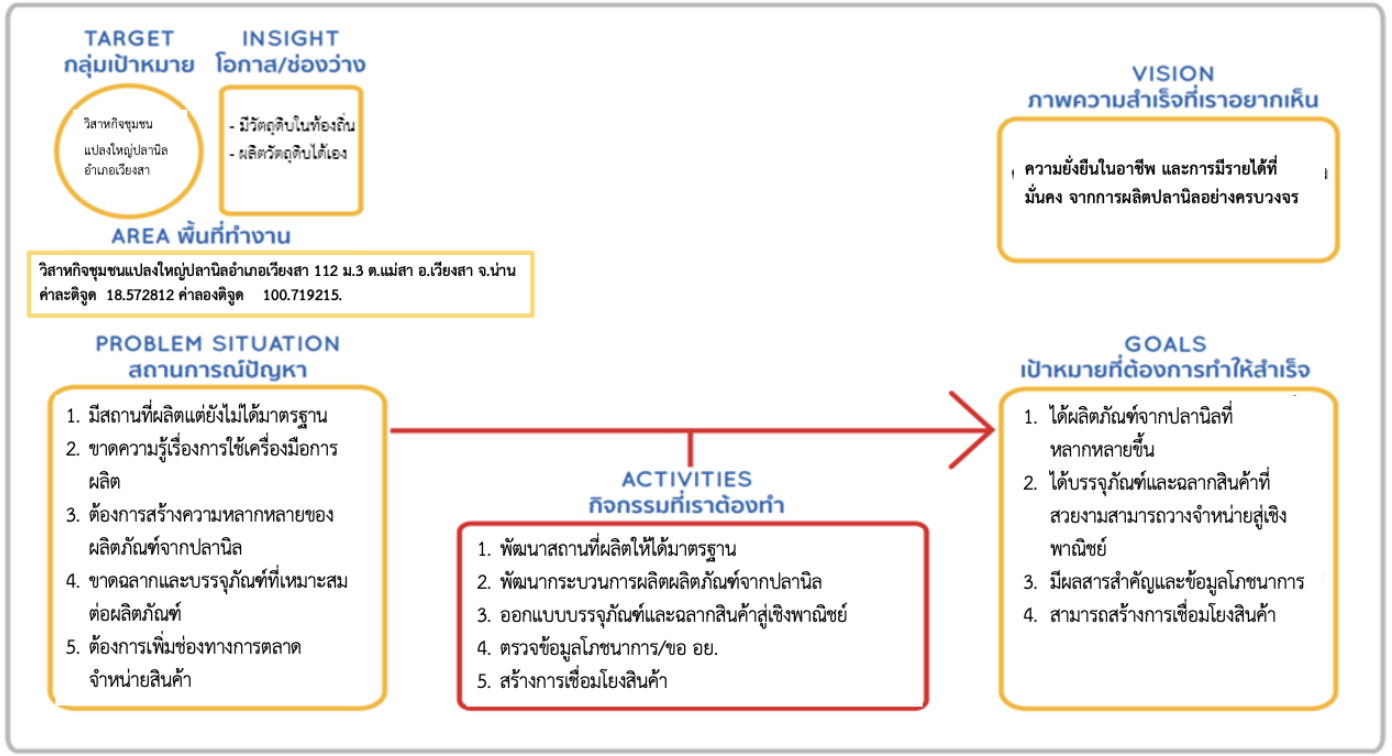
TARGET
กลุ่มเป้าหมาย

วิสาหกิจชุมชนแปลงใหญ่ปลานิลอำเภอเวียงสา

INSIGHT
โอกาส/ช่องว่าง

- มีวัตถุดิบในท้องถิ่น
- ผลิตวัตถุดิบได้เอง

AREA พื้นที่ทำงาน

วิสาหกิจชุมชนแปลงใหญ่ปลานิลอำเภอเวียงสา 112 ม.3 ต.แม่สา อ.เวียงสา จ.น่าน ค่าละติจูด 18.572812 ค่าลองติจูด 100.719215.

VISION
ภาพความสำเร็จที่เราอยากเห็น

ความยั่งยืนในอาชีพ และการมีรายได้ที่มั่นคง จากการผลิตปลานิลอย่างครบวงจร

PROBLEM SITUATION
สถานการณ์ปัญหา

1. มีสถานที่ผลิตแต่ยังไม่ได้มาตรฐาน
2. ขาดความรู้เรื่องการใช้เครื่องมือการผลิต
3. ต้องการสร้างความหลากหลายของผลิตภัณฑ์จากปลานิล
4. ขาดฉลากและบรรจุภัณฑ์ที่เหมาะสมต่อผลิตภัณฑ์
5. ต้องการเพิ่มช่องทางการตลาดจำหน่ายสินค้า

ACTIVITIES
กิจกรรมที่เราต้องทำ

1. พัฒนาสถานที่ผลิตให้ได้มาตรฐาน
2. พัฒนากระบวนการผลิตผลิตภัณฑ์จากปลานิล
3. ออกแบบบรรจุภัณฑ์และฉลากสินค้าสู่เชิงพาณิชย์
4. ตรวจข้อมูลโภชนาการ/ขอ อย.
5. สร้างการเชื่อมโยงสินค้า

GOALS
เป้าหมายที่ต้องการทำให้สำเร็จ

1. ได้ผลิตภัณฑ์จากปลานิลที่หลากหลายขึ้น
2. ได้บรรจุภัณฑ์และฉลากสินค้าที่สวยงามสามารถวางจำหน่ายสู่เชิงพาณิชย์
3. มีผลสารสำคัญและข้อมูลโภชนาการ
4. สามารถสร้างการเชื่อมโยงสินค้า